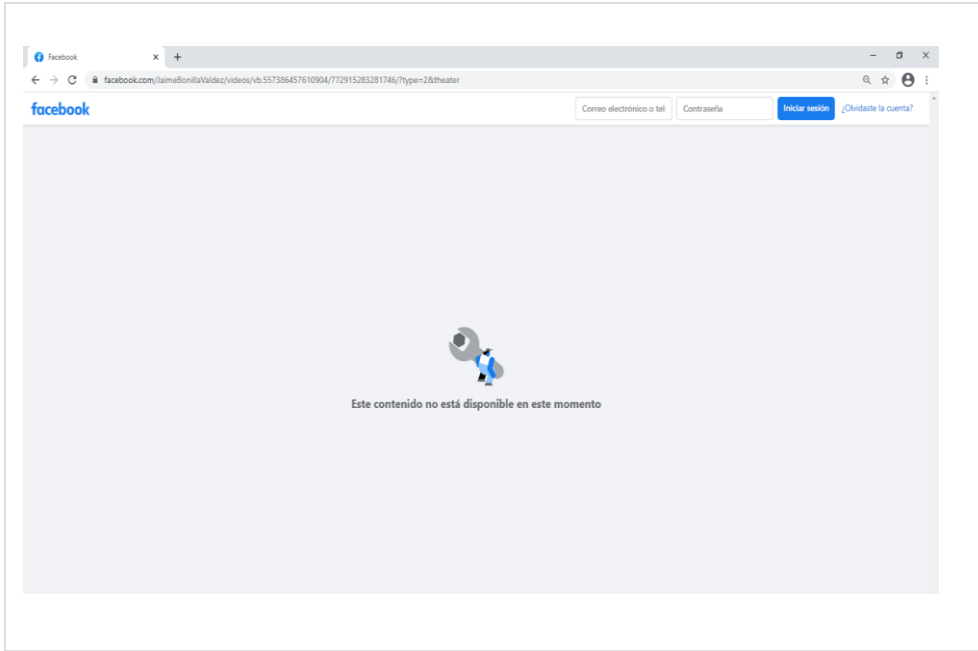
Facebook
facebook.com/JaimeBonillaValdez/videos/vb.557386457610904/772915283281746/?type=2&theater
facebook
Correo electrónico o tel
Contraseña
Iniciar sesión
¿Olvidaste la cuenta?
Este contenido no está disponible en este momento